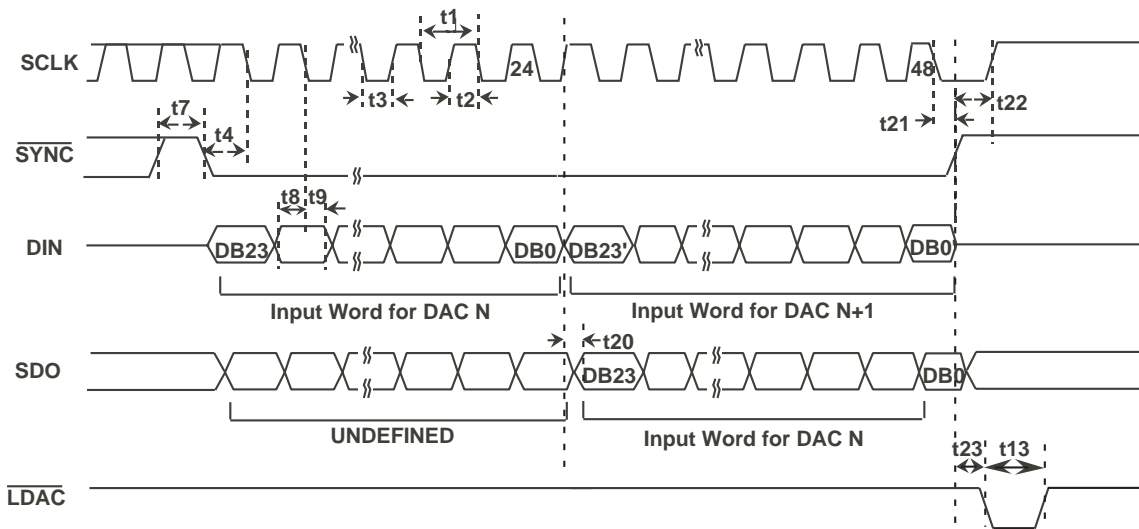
t1

SCLK

24

48

t3 t2

t22

t7

t21

$\overline{SYNC}$

t4

t8 t9

DIN

DB23

DB0

DB23'

DB0

Input Word for DAC N

Input Word for DAC N+1

t20

SDO

DB23

DB0

UNDEFINED

Input Word for DAC N

t23 t13

$\overline{LDAC}$